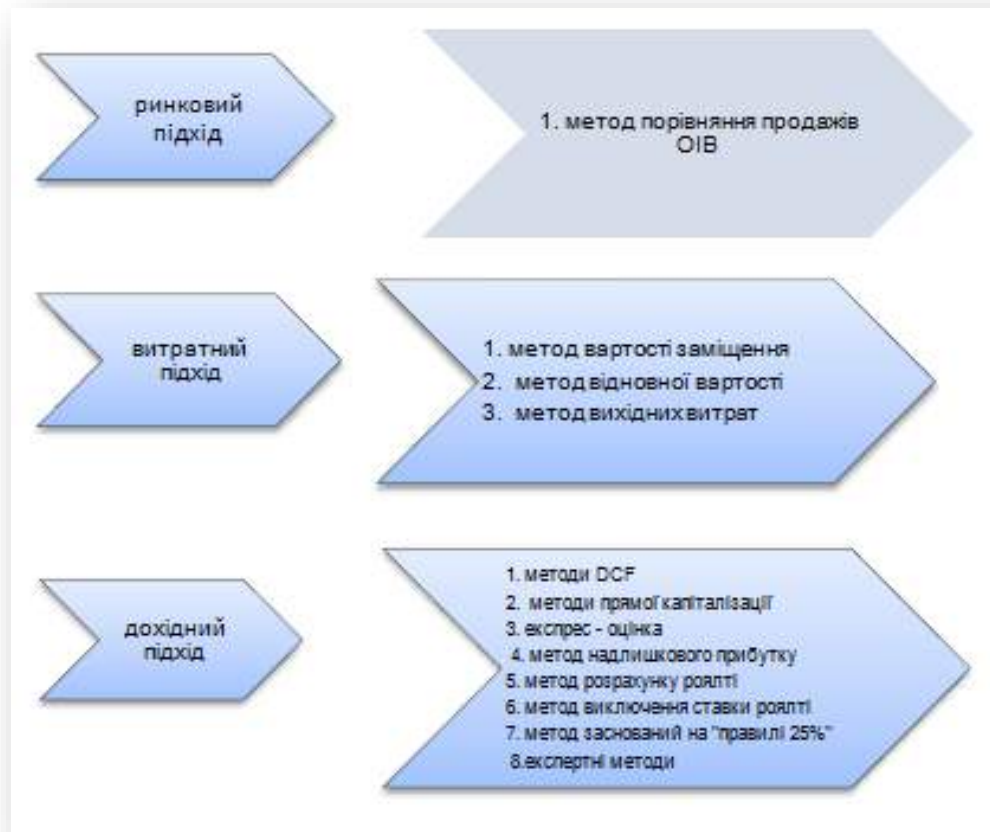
ринковий підхід

1. метод порівняння продажів ОІВ

витратний підхід

1. метод вартості заміщення
2. метод відновної вартості
3. метод вихідних витрат

дохідний підхід

1. методи DCF
2. методи прямої капіталізації
3. експрес - оцінка
4. метод надлишкового прибутку
5. метод розрахунку роялті
6. метод виключення ставки роялті
7. метод заснований на "правилі 25%"
8.експертні методи